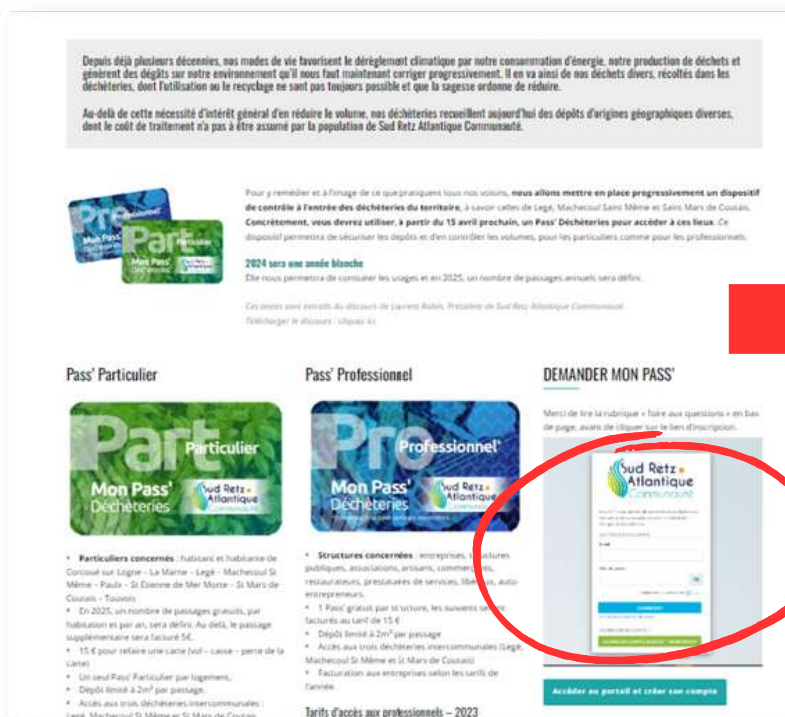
Depuis déjà plusieurs décennies, nos modes de vie favorisent le dérèglement climatique par notre consommation d'énergie, notre production de déchets et génèrent des dégâts sur notre environnement qu'il nous faut maintenant corriger progressivement. Il en va ainsi de nos déchets divers, récoltés dans les déchèteries, dont l'utilisation ou le recyclage ne sont pas toujours possible et que la sagesse ordonne de réduire.

Au-delà de cette nécessité d'intérêt général d'en réduire le volume, nos déchèteries recueillent aujourd'hui des dépôts d'origines géographiques diverses, dont le coût de traitement n'a pas à être assumé par la population de Sud Retz Atlantique Communauté.

Pour y remédier et à l'image de ce que pratiquent tous nos voisins, nous allons mettre en place progressivement un dispositif de contrôle à l'entrée des déchèteries du territoire, à savoir celles de Legé, Machecoul Saint Même et Saint Mars de Coutais. Concrètement, vous devrez utiliser, à partir du 15 avril prochain, un Pass' Déchèteries pour accéder à ces lieux. Ce dispositif permettra de sécuriser les dépôts et d'en contrôler les volumes, pour les particuliers comme pour les professionnels.

2024 sera une année blanche
Elle nous permettra de constater les usages et en 2025, un nombre de passages annuels sera défini.

Ces textes sont extraits du discours de Laurent Robin, Président de Sud Retz Atlantique Communauté.
Télécharger le discours : cliquez ici.

Pass' Particulier

Part Particulier Mon Pass' Déchèteries Sud Retz Atlantique

• Particuliers concernés : habitant et habitante de Corcoué sur Logne – La Marne – Legé – Machecoul St Même – Paulx – St Etienne de Mer Morte – St Mars de Coutais – Touvois
• En 2025, un nombre de passages gratuits, par habitation et par an, sera défini. Au delà, le passage supplémentaire sera facturé 5€.
• 15 € pour refaire une carte (vol – casse – perte de la carte)
• Un seul Pass' Particulier par logement.
• Dépôt limité à 2m² par passage.
• Accès aux trois déchèteries intercommunales : Legé, Machecoul St Même et St Mars de Coutais

Pass' Professionnel

Pro Professionnel Mon Pass' Déchèteries Sud Retz Atlantique

• Structures concernées : entreprises, structures publiques, associations, artisans, commerçants, restaurateurs, prestataires de services, libéraux, auto-entrepreneurs.
• 1 Pass' gratuit par structure, les suivants seront facturés au tarif de 15 €
• Dépôt limité à 2m² par passage
• Accès aux trois déchèteries intercommunales (Legé, Machecoul St Même et St Mars de Coutais)
• Facturation aux entreprises selon les tarifs de l'année.

Tarifs d'accès aux professionnels – 2023

DEMANDER MON PASS'

Merci de lire la rubrique « foire aux questions » en bas de page, avant de cliquer sur le lien d'inscription.

Sud Retz Atlantique Communauté

Accéder au portail et créer son compte